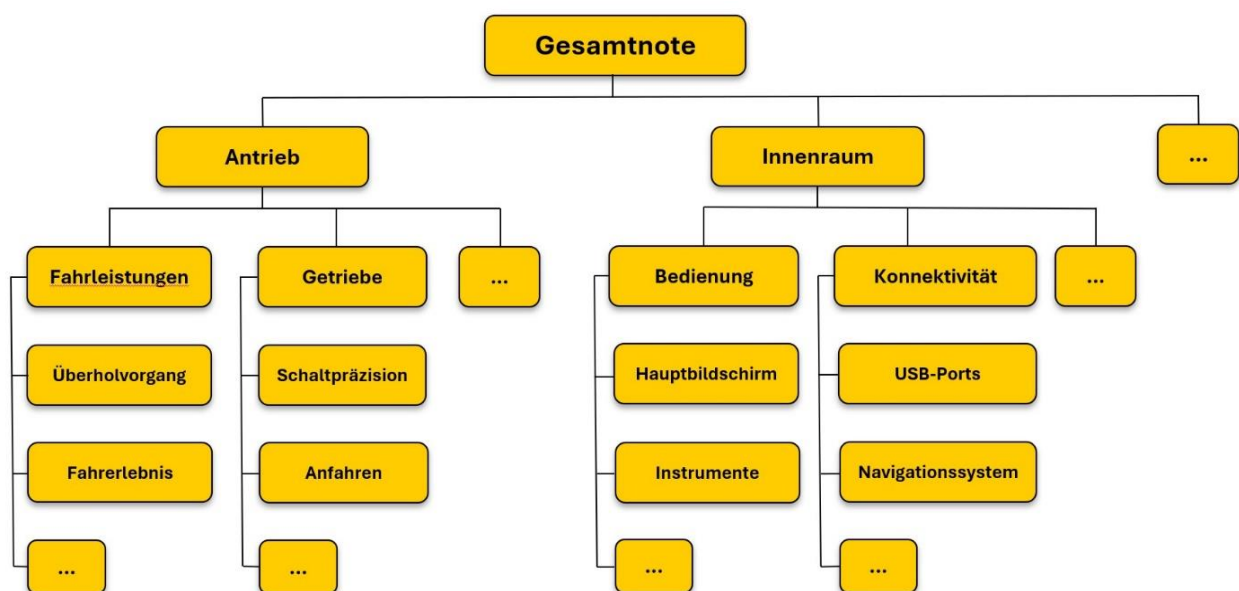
Gesamtnote

Antrieb

Innenraum

...

Fahrleistungen

Überholvorgang

Fahrerlebnis

...

Getriebe

Schaltpräzision

Anfahren

...

...

Bedienung

Hauptbildschirm

Instrumente

...

Konnektivität

USB-Ports

Navigationssystem

...

...